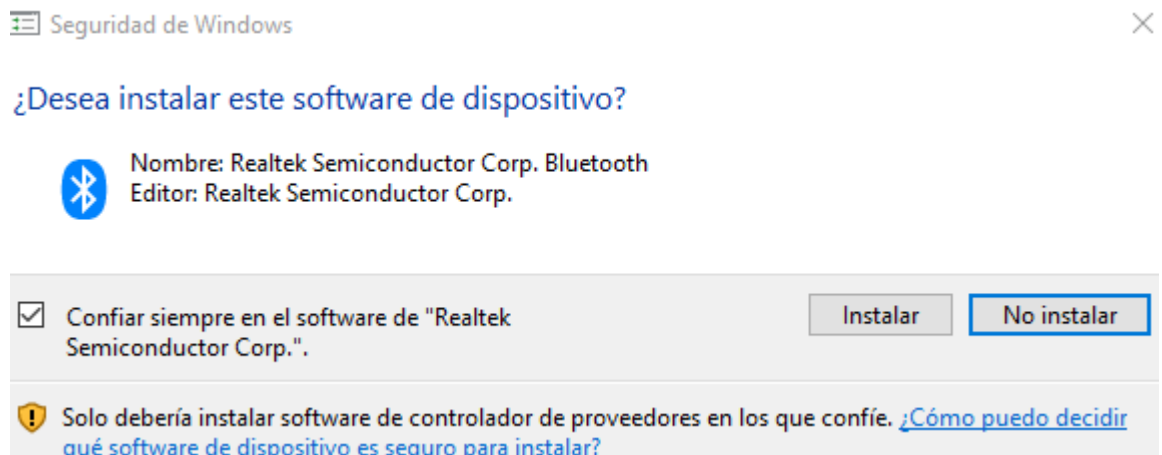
Seguridad de Windows

¿Desea instalar este software de dispositivo?

Nombre: Realtek Semiconductor Corp. Bluetooth
Editor: Realtek Semiconductor Corp.

Confiar siempre en el software de "Realtek Semiconductor Corp.".

Instalar

No instalar

Solo debería instalar software de controlador de proveedores en los que confíe. ¿Cómo puedo decidir qué software de dispositivo es seguro para instalar?